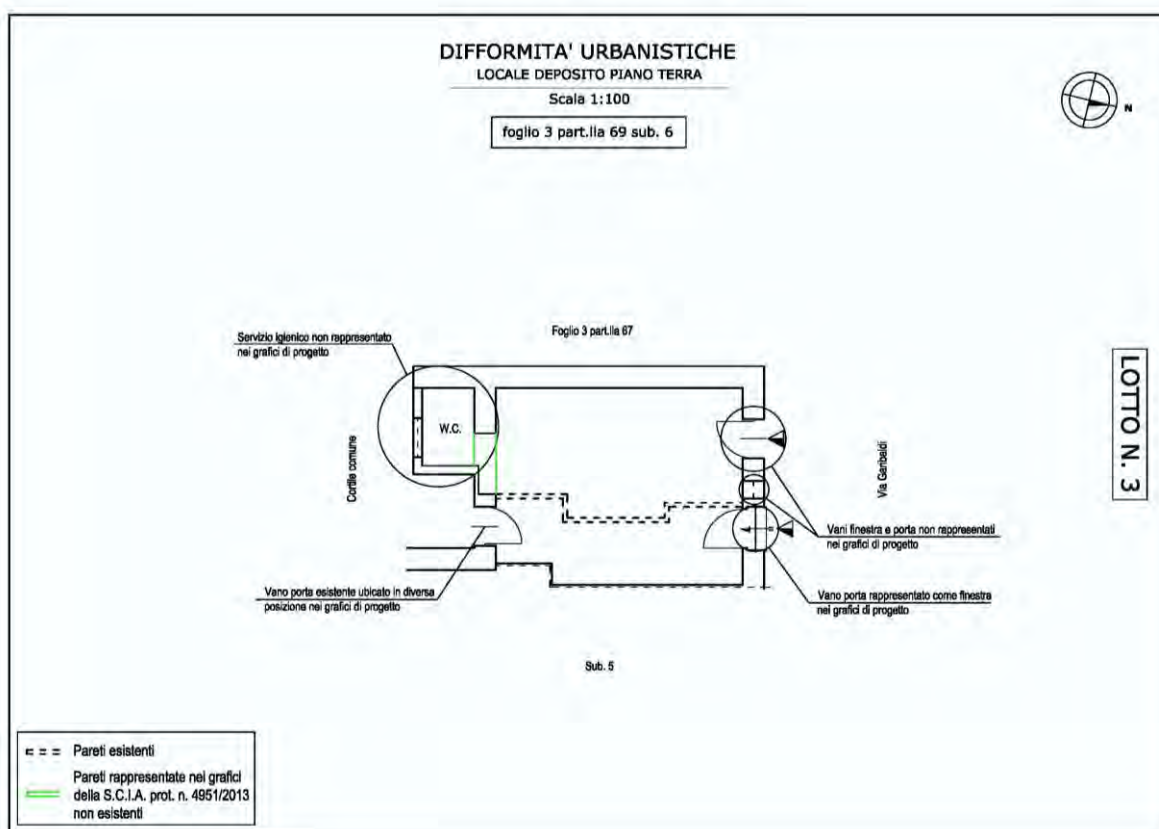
DIFFORMITA' URBANISTICHE
LOCALE DEPOSITO PIANO TERRA
Scala 1:100

foglio 3 part.lla 69 sub. 6

N

LOTTO N. 3

Foglio 3 part.lla 67

Servizio igienico non rappresentato nei grafici di progetto

W.C.

Cortile comune

Via Garibaldi

Vani finestra e porta non rappresentati nei grafici di progetto

Vano porta esistente ubicato in diversa posizione nei grafici di progetto

Vano porta rappresentato come finestra nei grafici di progetto

Sub. 5

Pareti esistenti

Pareti rappresentate nei grafici della S.C.I.A. prot. n. 4951/2013 non esistenti